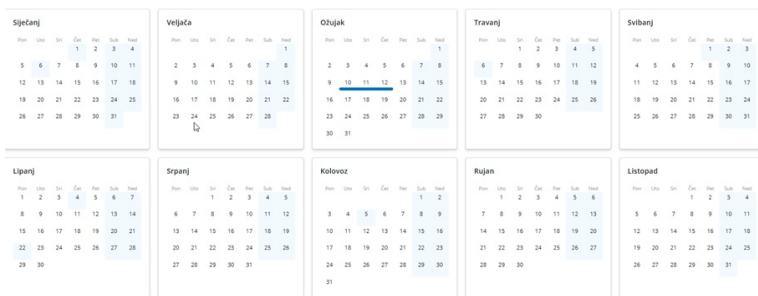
Siječanj

| Pon | Uto | Sri | Čet | Pet | Sub | Ned |
|---|---|---|---|---|---|---|
| | | | | 1 | 2 | 3 |
| 4 | 5 | 6 | 7 | 8 | 9 | 10 |
| 11 | 12 | 13 | 14 | 15 | 16 | 17 |
| 18 | 19 | 20 | 21 | 22 | 23 | 24 |
| 25 | 26 | 27 | 28 | 29 | 30 | 31 |

Veljača

| Pon | Uto | Sri | Čet | Pet | Sub | Ned |
|---|---|---|---|---|---|---|
| | | | | | | 1 |
| 2 | 3 | 4 | 5 | 6 | 7 | 8 |
| 9 | 10 | 11 | 12 | 13 | 14 | 15 |
| 16 | 17 | 18 | 19 | 20 | 21 | 22 |
| 23 | 24 | 25 | 26 | 27 | 28 | |

Ožujak

| Pon | Uto | Sri | Čet | Pet | Sub | Ned |
|---|---|---|---|---|---|---|
| | | | | | | 1 |
| 2 | 3 | 4 | 5 | 6 | 7 | 8 |
| 9 | 10 | 11 | 12 | 13 | 14 | 15 |
| 16 | 17 | 18 | 19 | 20 | 21 | 22 |
| 23 | 24 | 25 | 26 | 27 | 28 | 29 |
| 30 | 31 | | | | | |

Travanj

| Pon | Uto | Sri | Čet | Pet | Sub | Ned |
|---|---|---|---|---|---|---|
| | | 1 | 2 | 3 | 4 | 5 |
| 6 | 7 | 8 | 9 | 10 | 11 | 12 |
| 13 | 14 | 15 | 16 | 17 | 18 | 19 |
| 20 | 21 | 22 | 23 | 24 | 25 | 26 |
| 27 | 28 | 29 | 30 | | | |

Svibanj

| Pon | Uto | Sri | Čet | Pet | Sub | Ned |
|---|---|---|---|---|---|---|
| | | | | 1 | 2 | 3 |
| 4 | 5 | 6 | 7 | 8 | 9 | 10 |
| 11 | 12 | 13 | 14 | 15 | 16 | 17 |
| 18 | 19 | 20 | 21 | 22 | 23 | 24 |
| 25 | 26 | 27 | 28 | 29 | 30 | 31 |

Lipanj

| Pon | Uto | Sri | Čet | Pet | Sub | Ned |
|---|---|---|---|---|---|---|
| 1 | 2 | 3 | 4 | 5 | 6 | 7 |
| 8 | 9 | 10 | 11 | 12 | 13 | 14 |
| 15 | 16 | 17 | 18 | 19 | 20 | 21 |
| 22 | 23 | 24 | 25 | 26 | 27 | 28 |
| 29 | 30 | | | | | |

Srpanj

| Pon | Uto | Sri | Čet | Pet | Sub | Ned |
|---|---|---|---|---|---|---|
| | | 1 | 2 | 3 | 4 | 5 |
| 6 | 7 | 8 | 9 | 10 | 11 | 12 |
| 13 | 14 | 15 | 16 | 17 | 18 | 19 |
| 20 | 21 | 22 | 23 | 24 | 25 | 26 |
| 27 | 28 | 29 | 30 | 31 | | |

Kolovoz

| Pon | Uto | Sri | Čet | Pet | Sub | Ned |
|---|---|---|---|---|---|---|
| | | | | | 1 | 2 |
| 3 | 4 | 5 | 6 | 7 | 8 | 9 |
| 10 | 11 | 12 | 13 | 14 | 15 | 16 |
| 17 | 18 | 19 | 20 | 21 | 22 | 23 |
| 24 | 25 | 26 | 27 | 28 | 29 | 30 |
| 31 | | | | | | |

Rujan

| Pon | Uto | Sri | Čet | Pet | Sub | Ned |
|---|---|---|---|---|---|---|
| | 1 | 2 | 3 | 4 | 5 | 6 |
| 7 | 8 | 9 | 10 | 11 | 12 | 13 |
| 14 | 15 | 16 | 17 | 18 | 19 | 20 |
| 21 | 22 | 23 | 24 | 25 | 26 | 27 |
| 28 | 29 | 30 | | | | |

Listopad

| Pon | Uto | Sri | Čet | Pet | Sub | Ned |
|---|---|---|---|---|---|---|
| | | | 1 | 2 | 3 | 4 |
| 5 | 6 | 7 | 8 | 9 | 10 | 11 |
| 12 | 13 | 14 | 15 | 16 | 17 | 18 |
| 19 | 20 | 21 | 22 | 23 | 24 | 25 |
| 26 | 27 | 28 | 29 | 30 | 31 | |